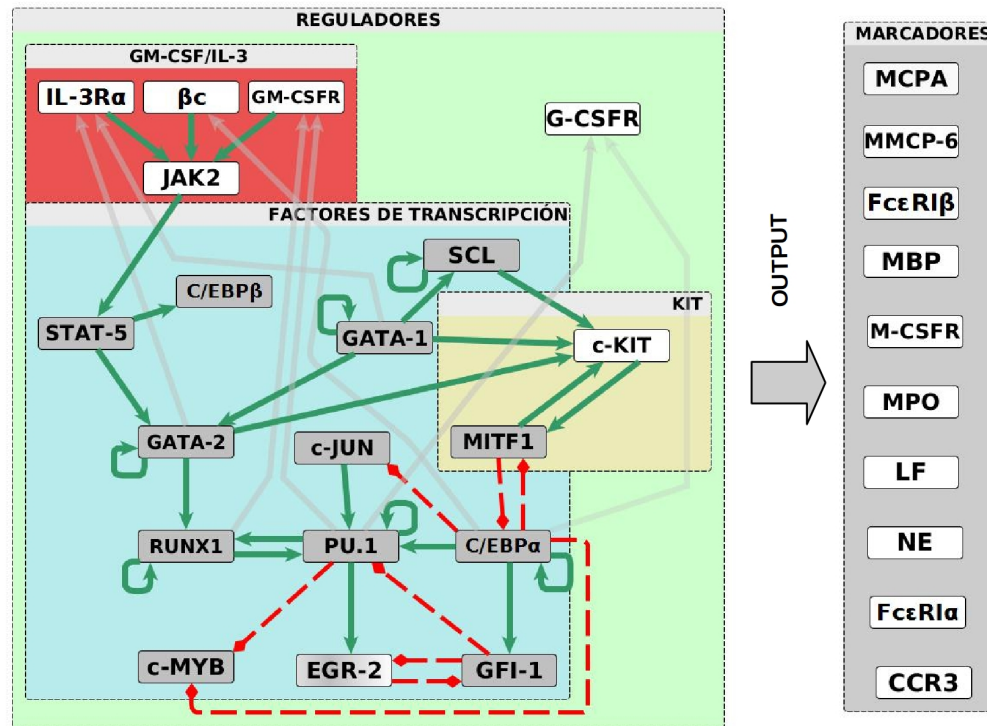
REGULADORES

GM-CSF/IL-3

IL-3Rα

βc

GM-CSFR

JAK2

G-CSFR

FACTORES DE TRANSCRIPCIÓN

SCL

C/EBPβ

KIT

STAT-5

GATA-1

c-KIT

GATA-2

c-JUN

MITF1

RUNX1

PU.1

C/EBPα

c-MYB

EGR-2

GFI-1

OUTPUT

MARCADORES

MCPA

MMCP-6

FcεRIβ

MBP

M-CSFR

MPO

LF

NE

FcεRIα

CCR3